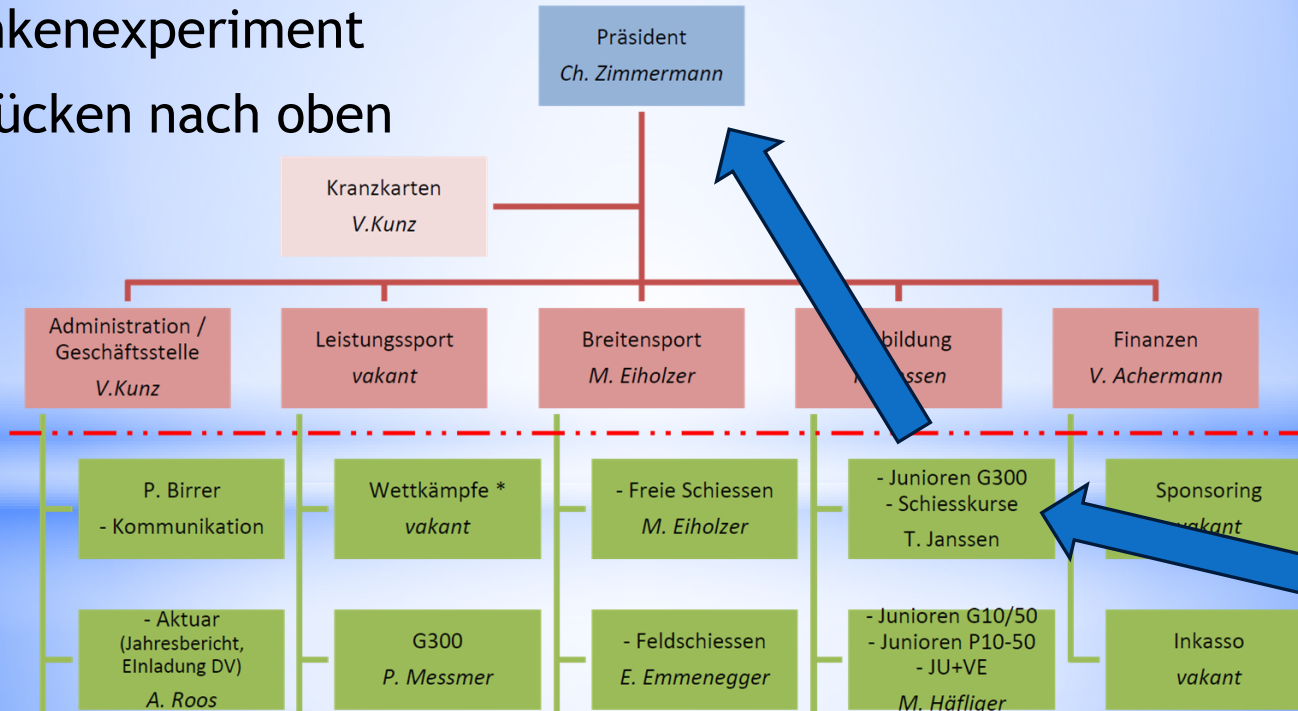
akenexperiment

ücken nach oben

Präsident
*Ch. Zimmermann*

Kranzkarten
*V.Kunz*

Administration / Geschäftsstelle
*V.Kunz*

Leistungssport
*vakant*

Breitensport
*M. Eiholzer*

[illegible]bildung
*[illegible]ssen*

Finanzen
*V. Achermann*

P. Birrer
- Kommunikation

Wettkämpfe *
*vakant*

- Freie Schiessen
*M. Eiholzer*

- Junioren G300
- Schiesskurse
T. Janssen

Sponsoring
*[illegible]akant*

- Aktuar
(Jahresbericht, EInladung DV)
*A. Roos*

G300
*P. Messmer*

- Feldschiessen
*E. Emmenegger*

- Junioren G10/50
- Junioren P10-50
- JU+VE
*M. Häfliger*

Inkasso
*vakant*